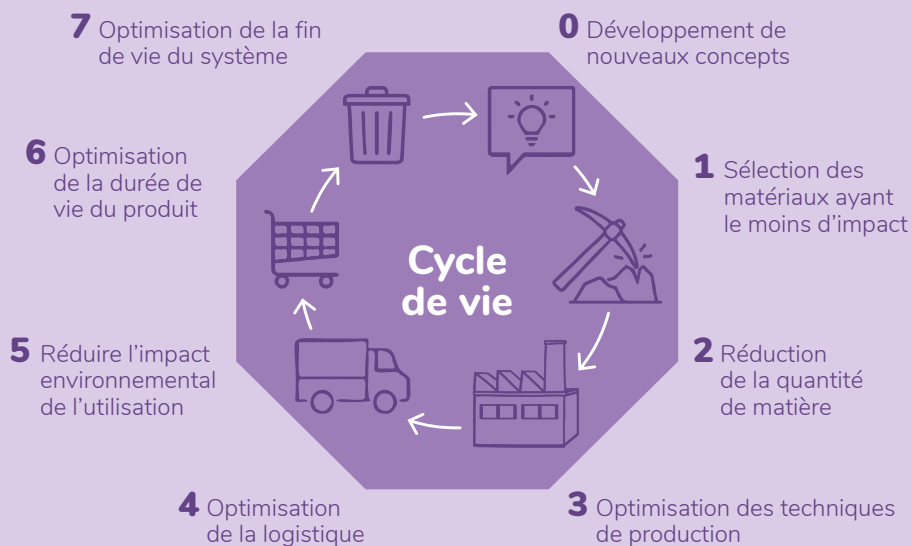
7 Optimisation de la fin de vie du système

0 Développement de nouveaux concepts

6 Optimisation de la durée de vie du produit

1 Sélection des matériaux ayant le moins d'impact

Cycle de vie

5 Réduire l'impact environnemental de l'utilisation

2 Réduction de la quantité de matière

4 Optimisation de la logistique

3 Optimisation des techniques de production